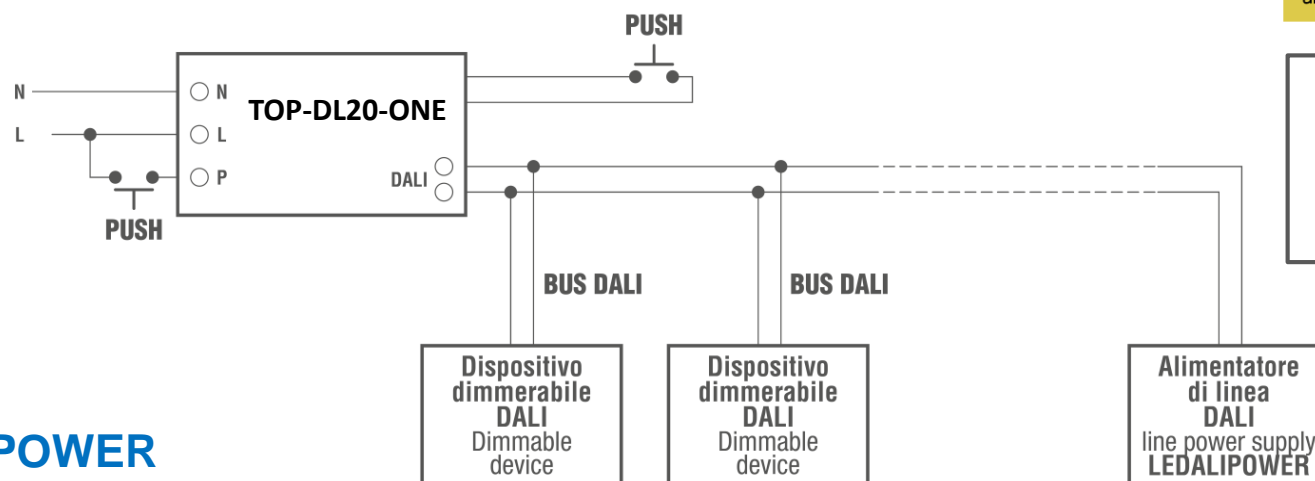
PUSH

N

L

N

L

P

TOP-DL20-ONE

DALI

PUSH

BUS DALI

BUS DALI

POWER

Dispositivo dimmerabile DALI
Dimmable device

Dispositivo dimmerabile DALI
Dimmable device

Alimentatore di linea DALI
line power supply
LEDALIPOWER